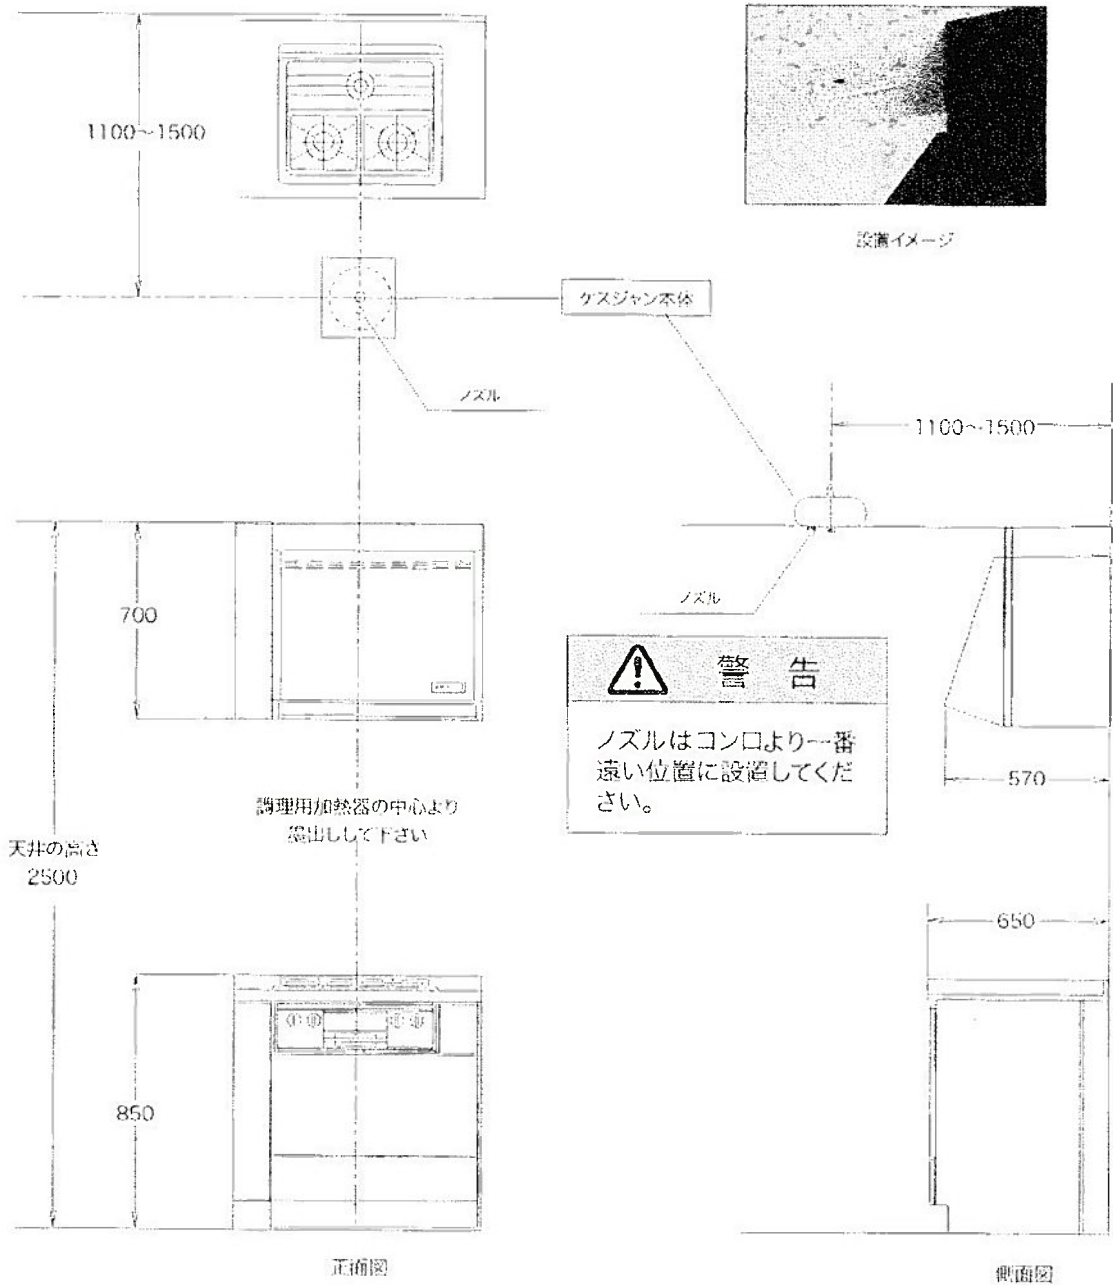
1100~1500

設置イメージ

ケスジャン本体

ノズル

1100~1500

700

ノズル

警 告

ノズルはコンロより一番遠い位置に設置してください。

570

調理用加熱器の中心より掲出しして下さい

天井の高さ 2500

650

850

正面図

側面図